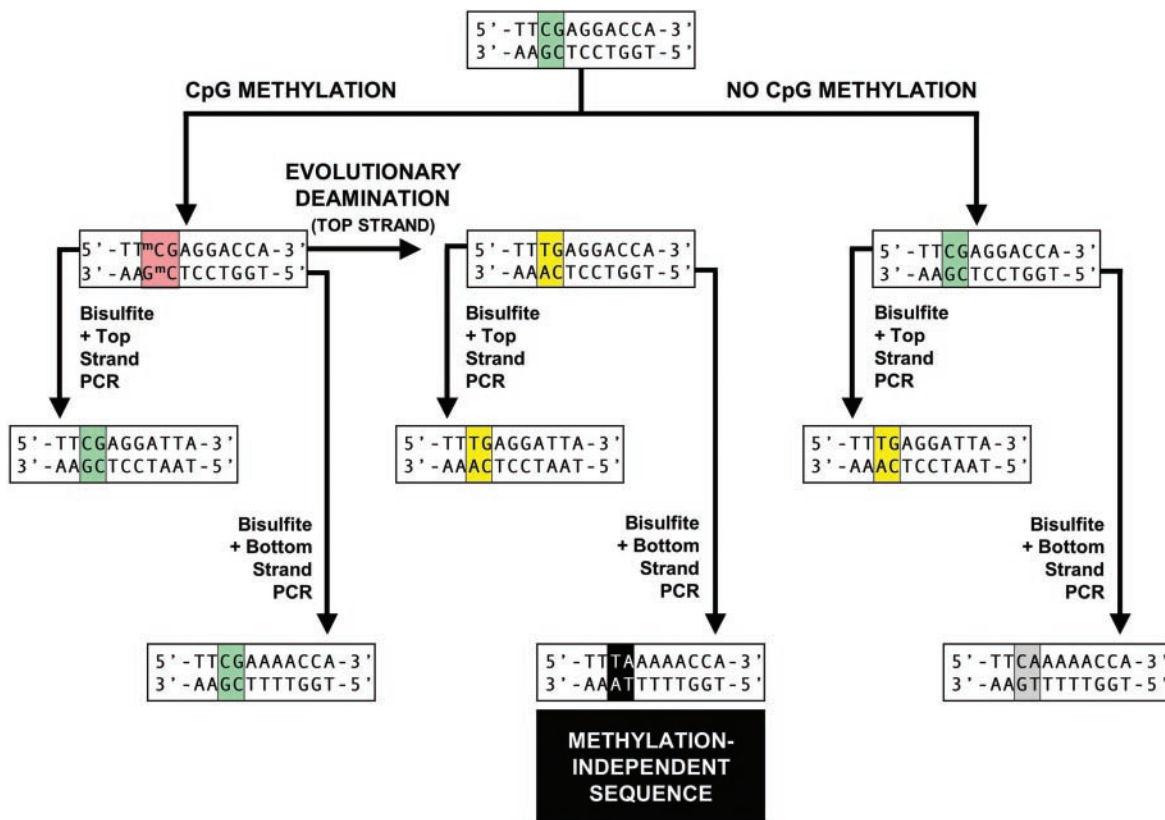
5'-TTCGAGGACCA-3'
3'-AAGCTCCTGGT-5'

CpG METHYLATION

NO CpG METHYLATION

EVOLUTIONARY DEAMINATION (TOP STRAND)

5'-TT$^{m}$CGAGGACCA-3'
3'-AAG$^{m}$CTCCTGGT-5'

5'-TTTGAGGACCA-3'
3'-AAACTCCTGGT-5'

5'-TTCGAGGACCA-3'
3'-AAGCTCCTGGT-5'

Bisulfite + Top Strand PCR

Bisulfite + Top Strand PCR

Bisulfite + Top Strand PCR

5'-TTCGAGGATTA-3'
3'-AAGCTCCTAAT-5'

5'-TTTGAGGATTA-3'
3'-AAACTCCTAAT-5'

5'-TTTGAGGATTA-3'
3'-AAACTCCTAAT-5'

Bisulfite + Bottom Strand PCR

Bisulfite + Bottom Strand PCR

Bisulfite + Bottom Strand PCR

5'-TTCGAAAACCA-3'
3'-AAGCTTTTGGT-5'

5'-TTTAAAAACCA-3'
3'-AAATTTTTGGT-5'

5'-TTCAAAAACCA-3'
3'-AAGTTTTTGGT-5'

METHYLATION-INDEPENDENT SEQUENCE